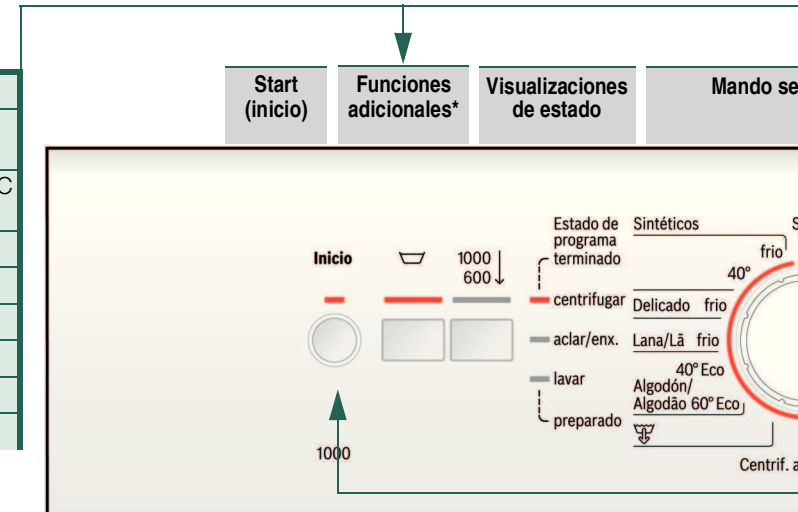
C

Start (inicio)

Funciones adicionales*

Visualizaciones de estado

Mando se

Inicio

1000
600

Estado de programa terminado

centrifugar

aclar/enx.

lavar

preparado

Sintéticos

frio

40°

Delicado frio

Lana/Lã frio

40° Eco

Algodón/ Algodão 60° Eco

S

1000

Centrif. a